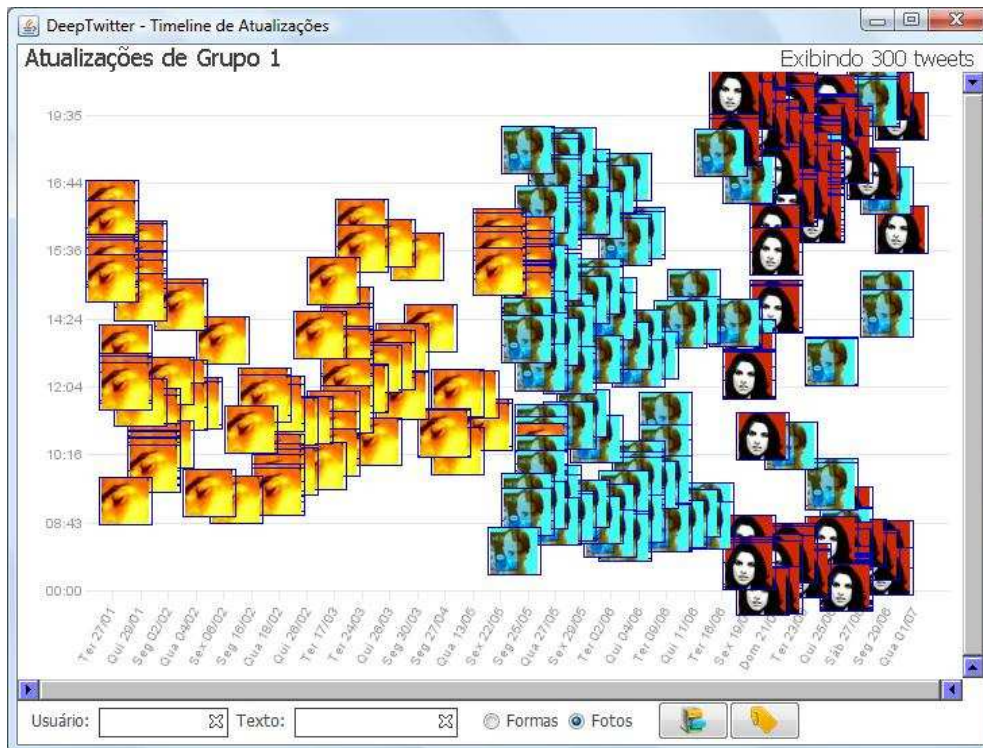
DeepTwitter - Timeline de Atualizações

Atualizações de Grupo 1

Exibindo 300 tweets

19:35
16:44
15:36
14:24
12:04
10:16
08:43
00:00

Ter 27/01
Qui 29/01
Seg 02/02
Qua 04/02
Sex 06/02
Seg 16/02
Qua 18/02
Qui 26/02
Ter 17/03
Ter 24/03
Qui 26/03
Seg 30/03
Seg 27/04
Qua 13/05
Sex 22/05
Seg 25/05
Qua 27/05
Sex 29/05
Ter 02/06
Qui 04/06
Ter 09/06
Qui 11/06
Ter 16/06
Sex 19/06
Dom 21/06
Ter 23/06
Qui 25/06
Sáb 27/06
Seg 29/06
Qua 01/07

Usuário:
Texto:
Formas
Fotos